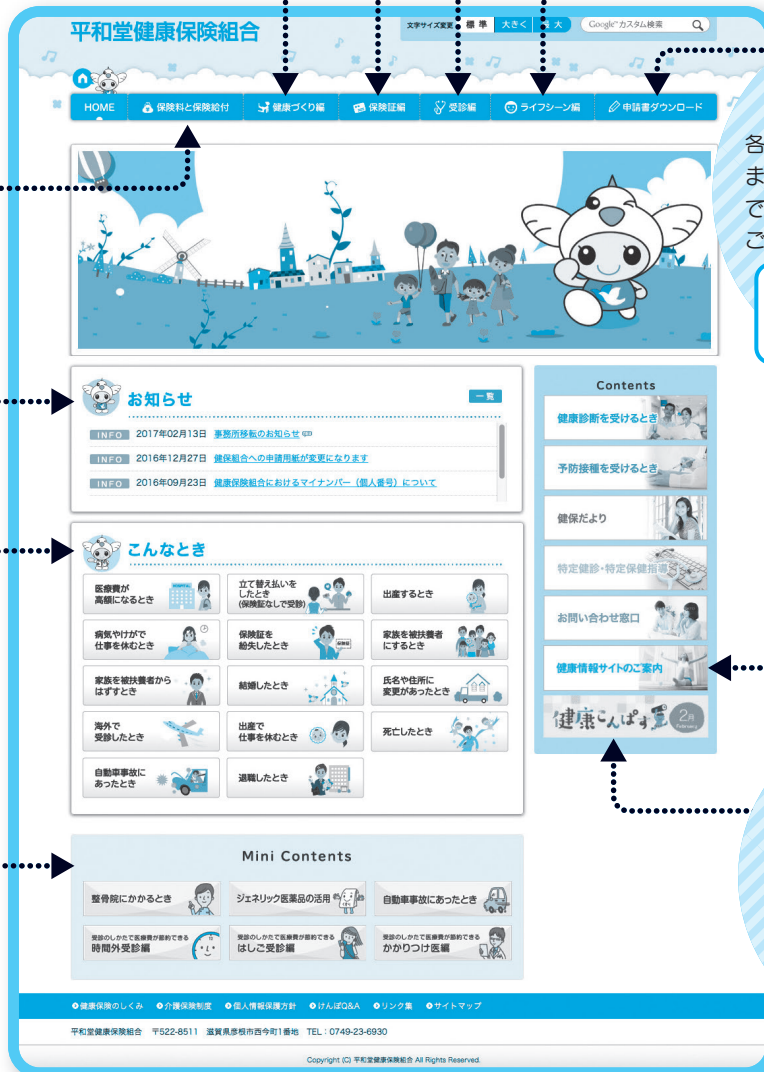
平和堂健康保険組合

文字サイズ変更 標準 大きく 最大 Google™カスタム検索

HOME 保険料と保険給付 健康づくり編 保険証編 受診編 ライフシーン編 申請書ダウンロード

各
ま
で
ご

お知らせ 一覧

INFO 2017年02月13日 事務所移転のお知らせ
INFO 2016年12月27日 健保組合への申請用紙が変更になります
INFO 2016年09月23日 健康保険組合におけるマイナンバー（個人番号）について

こんなとき

医療費が高額になるとき
立て替え払いをしたとき（保険証なしで受診）
出産するとき
病気やけがで仕事を休むとき
保険証を紛失したとき
家族を被扶養者にするとき
家族を被扶養者からはずすとき
結婚したとき
氏名や住所に変更があったとき
海外で受診したとき
出産で仕事を休むとき
死亡したとき
自動車事故にあったとき
退職したとき

Contents
健康診断を受けるとき
予防接種を受けるとき
健保だより
特定健診・特定保健指導
お問い合わせ窓口
健康情報サイトのご案内
健康こんぱす 2月 February

Mini Contents
整骨院にかかるとき
ジェネリック医薬品の活用
自動車事故にあったとき
受診のしかたで医療費が節約できる 時間外受診編
受診のしかたで医療費が節約できる はしご受診編
受診のしかたで医療費が節約できる かかりつけ医編

健康保険のしくみ 介護保険制度 個人情報保護方針 けんぽQ&A リンク集 サイトマップ

平和堂健康保険組合 〒522-8511 滋賀県彦根市西今町1番地 TEL：0749-23-6930

Copyright (C) 平和堂健康保険組合 All Rights Reserved.